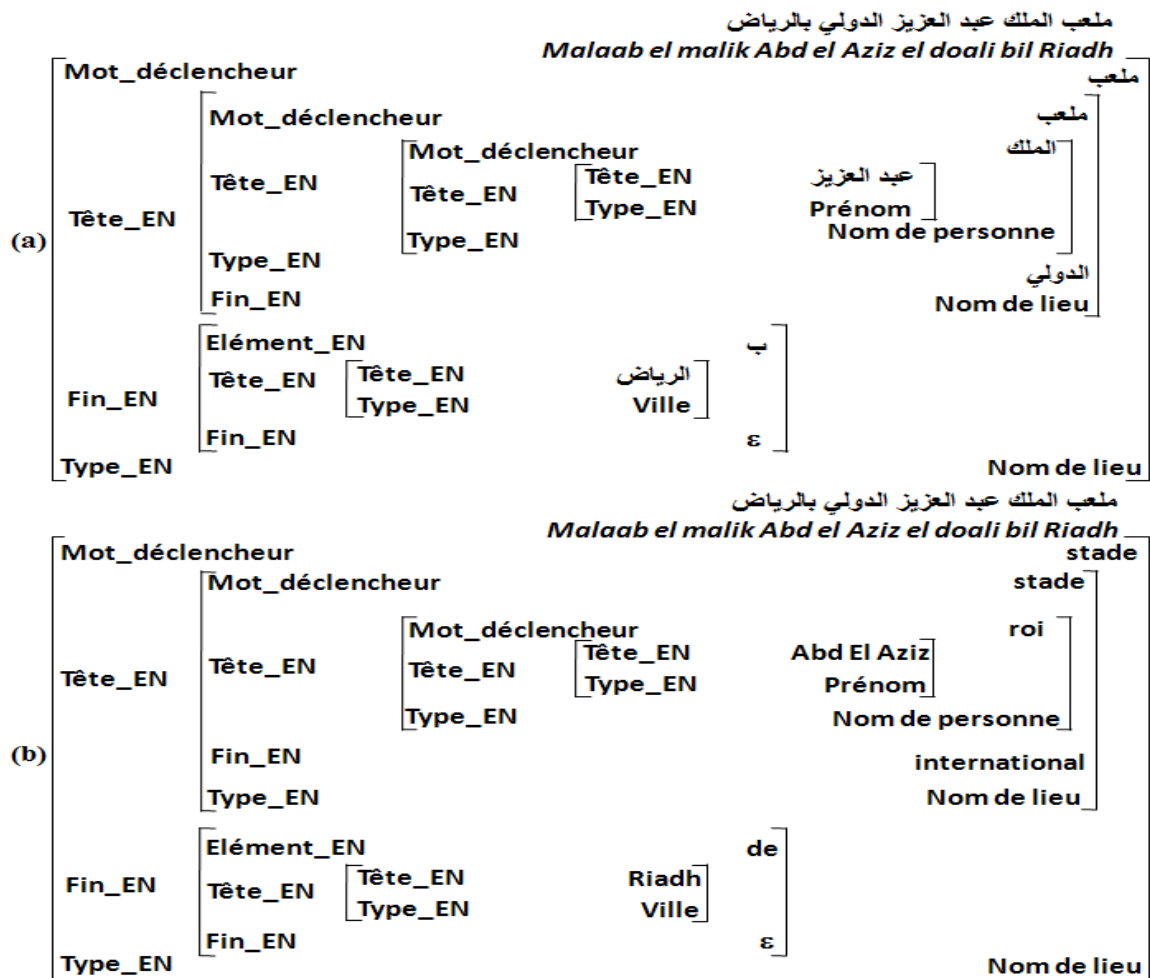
ملعب الملك عبد العزيز الدولي بالرياض
Malaab el malik Abd el Aziz el doali bil Riadh

(a)

| | | | | |
|---|---|---|---|---|
| Mot_déclencheur | | | | ملعب |
| Tête_EN | Mot_déclencheur | | | ملعب |
| | Tête_EN | Mot_déclencheur | | الملك |
| | | Tête_EN | Tête_EN | عبد العزيز |
| | | | Type_EN | Prénom |
| | | Type_EN | | Nom de personne |
| | Type_EN | | | الدولي |
| | Fin_EN | | | Nom de lieu |
| Fin_EN | Elément_EN | | | ب |
| | Tête_EN | Tête_EN | | الرياض |
| | | Type_EN | | Ville |
| | Fin_EN | | | ε |
| Type_EN | | | | Nom de lieu |

ملعب الملك عبد العزيز الدولي بالرياض
Malaab el malik Abd el Aziz el doali bil Riadh

(b)

| | | | | |
|---|---|---|---|---|
| Mot_déclencheur | | | | stade |
| Tête_EN | Mot_déclencheur | | | stade |
| | Tête_EN | Mot_déclencheur | | roi |
| | | Tête_EN | Tête_EN | Abd El Aziz |
| | | | Type_EN | Prénom |
| | | Type_EN | | Nom de personne |
| | Fin_EN | | | international |
| | Type_EN | | | Nom de lieu |
| Fin_EN | Elément_EN | | | de |
| | Tête_EN | Tête_EN | | Riadh |
| | | Type_EN | | Ville |
| | Fin_EN | | | ε |
| Type_EN | | | | Nom de lieu |